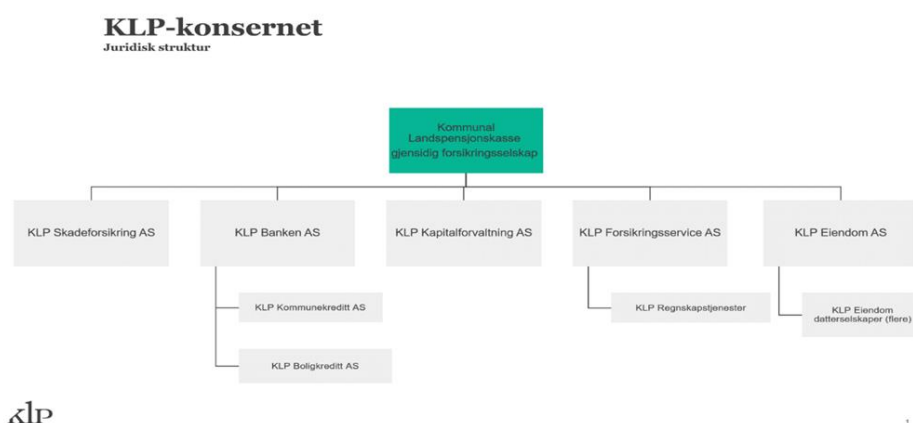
KLP-konsernet
Juridisk struktur

Kommunal Landspensjonskasse gjensidig forsikringsselskap

KLP Skadeforsikring AS

KLP Banken AS

KLP Kommunekreditt AS

KLP Boligkreditt AS

KLP Kapitalforvaltning AS

KLP Forsikringsservice AS

KLP Regnskapstjenester

KLP Eiendom AS

KLP Eiendom datterselskaper (flere)

KLP